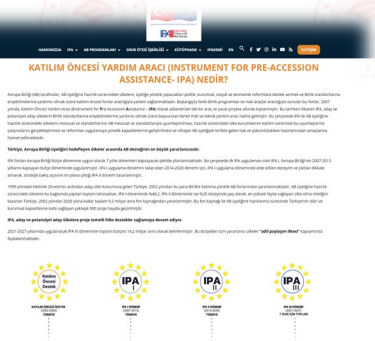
HAKKIMIZDA IPA AB PROGRAMLARI SINIR ÖTESİ İŞBİRLİĞİ KÜTÜPHANE IPADENİZ EN İLETİŞİM

KATILIM ÖNCESİ YARDIM ARACI (INSTRUMENT FOR PRE-ACCESSION ASSISTANCE- IPA) NEDİR?

Avrupa Birliği (AB) tarafından, AB üyeliğine hazırlık sürecindeki ülkelere, üyeliğe yönelik yapacakları politik, kurumsal, sosyal ve ekonomik reformlara destek vermek ve Birlik standartlarına erişebilmelerine yardımcı olmak üzere katılım öncesi fonlar aracılığıyla yardım sağlanmaktadır. Başlangıçta farklı Birlik programları ve mali araçlar aracılığıyla sunulan bu fonlar, 2007 yılında, Katılım Öncesi Yardım Aracı kapsamında bir Pre-Accession Assistance – IPA) olarak adlandırılan tek bir araç ve yasal çerçeve altında toplanmıştır. Bu tarihten itibaren IPA, aday ve potansiyel aday ülkelerin Birlik standartlarına erişebilmelerine yardımcı olmak üzere başvurulan temel mali ve teknik yardım aracı haline gelmiştir. Bu çerçevede IPA ile AB üyeliğine hazırlık sürecindeki ülkelerin mevzuat ve standartlarının AB mevzuatı ve standartlarıyla uyumlaştırılması, hazırlık sürecindeki ülke kurumlarının katılım sürecinde karşı uyumlaştırma çalışmalarını gerçekleştirmesi ve reformları uygulamaya yönelik kapasitelerinin geliştirilmesi ve hiçbir AB üyeliğiyle birlikte gelen hak ve yükümlülükleri hazırlanmaları amaçlanmış olarak hizmet edilmektedir.

Türkiye, Avrupa Birliği Üyeliğini hedefleyen ülkeler arasında AB desteğinden en büyük yararlanıcıdır.

Bu fonlar Avrupa Birliği bütçe dönemine uygun olarak 7 yıllık dönemleri kapsayacak şekilde planlanmaktadır. Bu çerçevede ilk IPA uygulaması olan IPA I, Avrupa Birliği'nin 2007-2013 yıllarını kapsayan bütçe dönemini uygulanmıştır. IPA I uygulama döneminin takip eden 2014-2020 dönemi için, IPA II uygulama dönemine etki edilen ekonomi ve çekişen ülkelere aktarılır. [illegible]

1999 yılındaki Helsinki Zirvesinin ardından aday ülke konumuna gelen Türkiye, 2002 yılından bu yana Birlikte katılımı yönelik AB fonlarından yararlanmaktadır. AB üyeliğine hazırlık sürecindeki ülkelere bu bağlamda yapılan toplam tahsisattan, IPA I döneminde %46.2, IPA II döneminde ise %25 düzeyinde pay alarak, en yüksek fayda sağlayan ülke olan Türkiye bu açıdan sonraki dönemde, IPA katılım öncesi yardım toplam 9,2 milyar avro fon sağlanması planlanmıştır. Bu fon kaynağı ile AB üyeliğine hazırlanma sürecinde Türkiye'nin ulusal ve kurumsal kapasitelerine katkı sağlayan yaklaşık 900 proje hayata geçirilmiştir.

IPA, aday ve potansiyel aday ülkelere proje temelli hibe desteğinin sağlanıyla devam ediyor.

2021-2027 yıllarında uygulanacak IPA III döneminde toplam bütçesi 14,2 milyar avro olarak belirlenmiştir. Bu bütçeden tüm yararlanıcı ülkeler "adil paylaşım ilkesi" kapsamında faydalanabilecektir.

Katılım Öncesi Destek
KATILIM ÖNCESİ DESTEK
(2002-2006)
TÜRKİYE

IPA I
IPA I DÖNEMİ
(2007-2013)
TÜRKİYE

IPA II
IPA II DÖNEMİ
(2014-2020)
TÜRKİYE

IPA III
IPA III DÖNEMİ
(2021-2027)
7 ÜLKE İÇİN TOPLAM